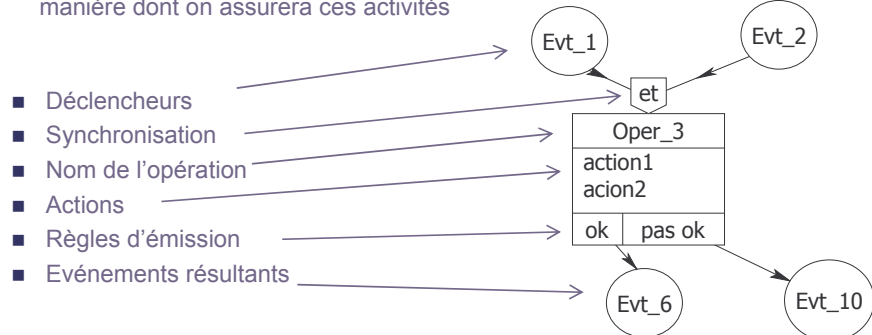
manière dont on assurera ces activités

- Déclencheurs
- Synchronisation
- Nom de l'opération
- Actions
- Règles d'émission
- Evénements résultants

Evt_1

Evt_2

et

Oper_3

action1
acion2

ok | pas ok

Evt_6

Evt_10